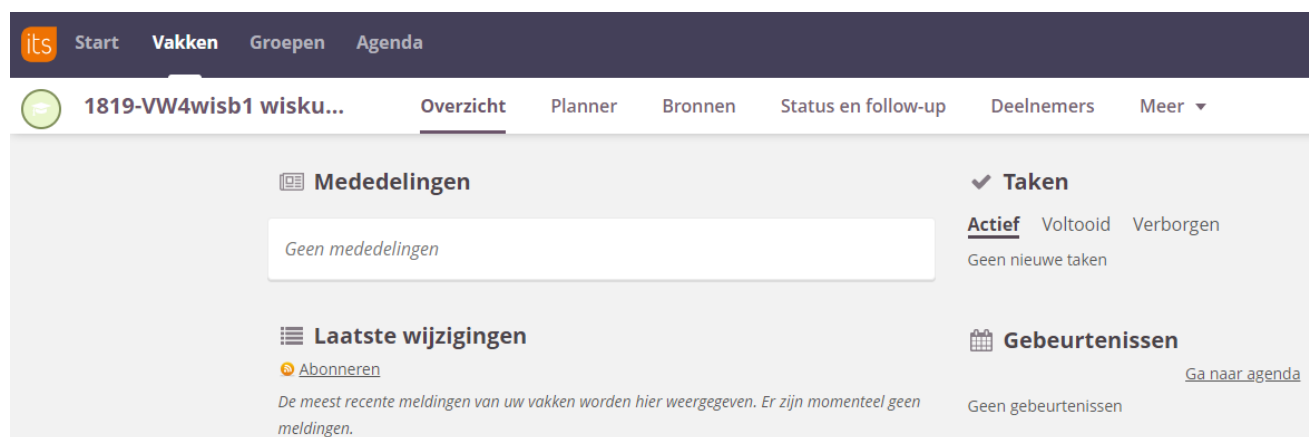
its Start Vakken Groepen Agenda

1819-VW4wisb1 wisku...

Overzicht Planner Bronnen Status en follow-up Deelnemers Meer

Mededelingen

Geen mededelingen

Laatste wijzigingen

Abonneren

De meest recente meldingen van uw vakken worden hier weergegeven. Er zijn momenteel geen meldingen.

Taken

Actief Voltooid Verborgen

Geen nieuwe taken

Gebeurtenissen

Ga naar agenda

Geen gebeurtenissen